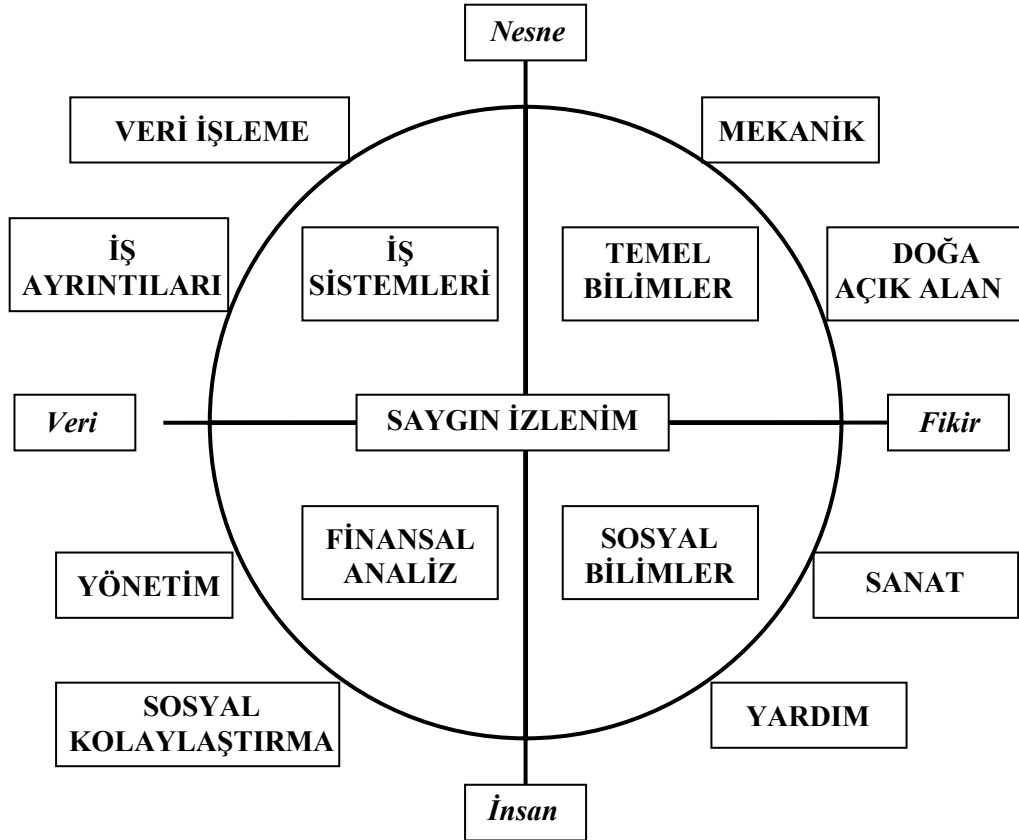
Nesne

VERİ İŞLEME

MEKANİK

İŞ AYRINTILARI

İŞ SİSTEMLERİ

TEMEL BİLİMLER

DOĞA AÇIK ALAN

Veri

SAYGIN İZLENİM

Fikir

FİNANSAL ANALİZ

SOSYAL BİLİMLER

YÖNETİM

SANAT

SOSYAL KOLAYLAŞTIRMA

YARDIM

İnsan